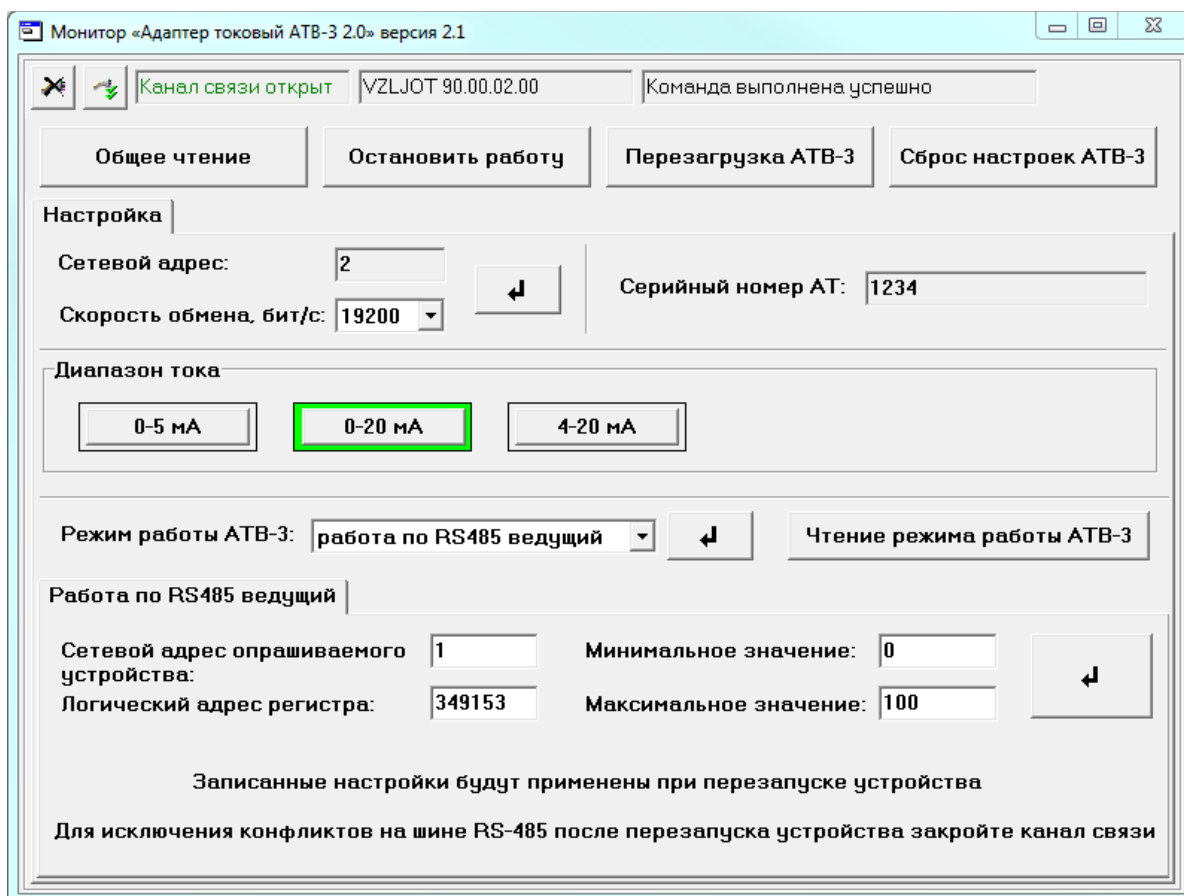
Монитор «Адаптер токовый АТВ-3 2.0» версия 2.1

Канал связи открыт | VZLJOT 90.00.02.00 | Команда выполнена успешно

Общее чтение

Остановить работу

Перезагрузка АТВ-3

Сброс настроек АТВ-3

Настройка

Сетевой адрес: 2

Скорость обмена, бит/с: 19200

↵

Серийный номер АТ: 1234

Диапазон тока

0-5 мА

0-20 мА

4-20 мА

Режим работы АТВ-3: работа по RS485 ведущий

↵

Чтение режима работы АТВ-3

Работа по RS485 ведущий

Сетевой адрес опрашиваемого устройства: 1

Минимальное значение: 0

Логический адрес регистра: 349153

Максимальное значение: 100

↵

Записанные настройки будут применены при перезапуске устройства

Для исключения конфликтов на шине RS-485 после перезапуска устройства закройте канал связи